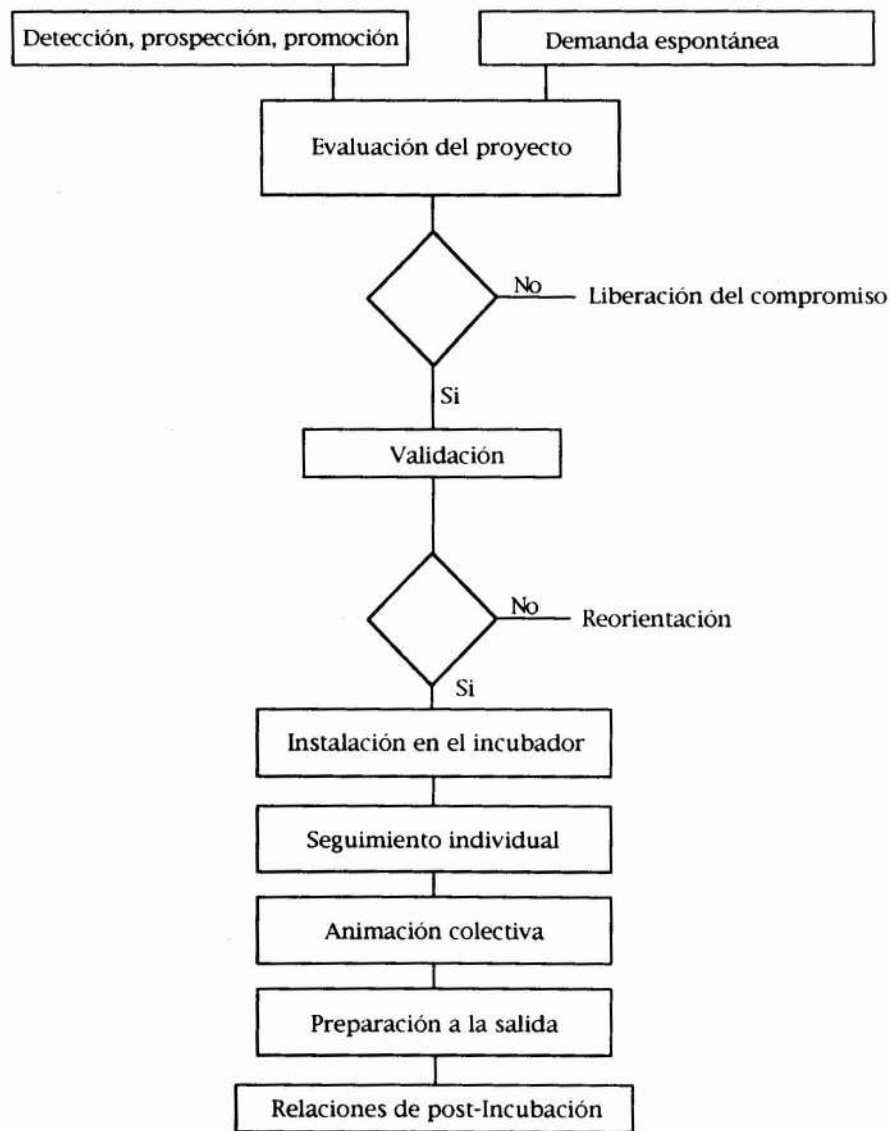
Detección, prospección, promoción

Demanda espontánea

Evaluación del proyecto

No

Liberación del compromiso

Si

Validación

No

Reorientación

Si

Instalación en el incubador

Seguimiento individual

Animación colectiva

Preparación a la salida

Relaciones de post-Incubación